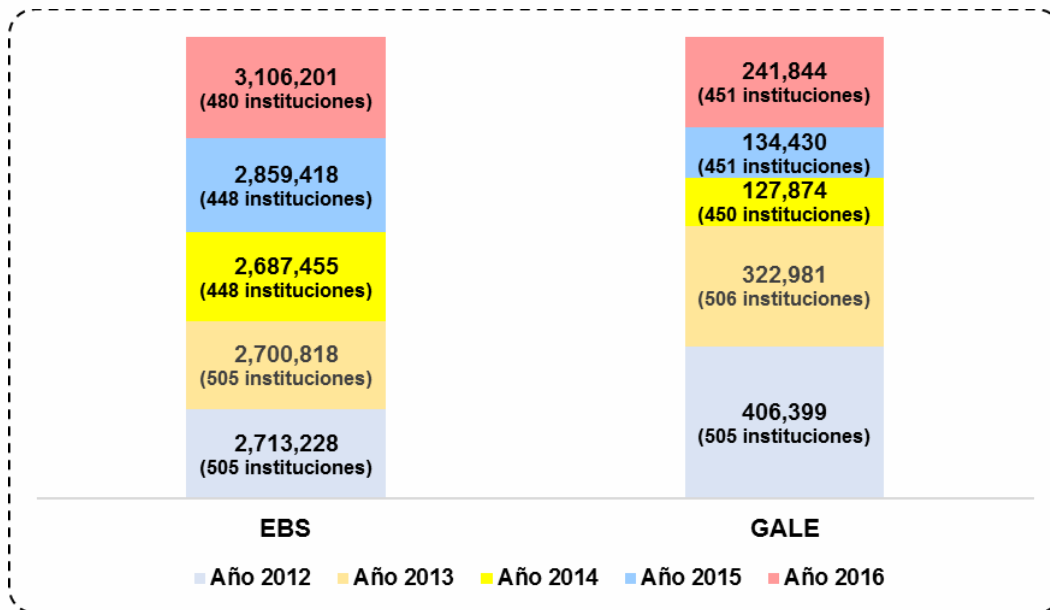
3,106,201
(480 instituciones)

2,859,418
(448 instituciones)

2,687,455
(448 instituciones)

2,700,818
(505 instituciones)

2,713,228
(505 instituciones)

241,844
(451 instituciones)

134,430
(451 instituciones)

127,874
(450 instituciones)

322,981
(506 instituciones)

406,399
(505 instituciones)

EBS

GALE

Año 2012 Año 2013 Año 2014 Año 2015 Año 2016